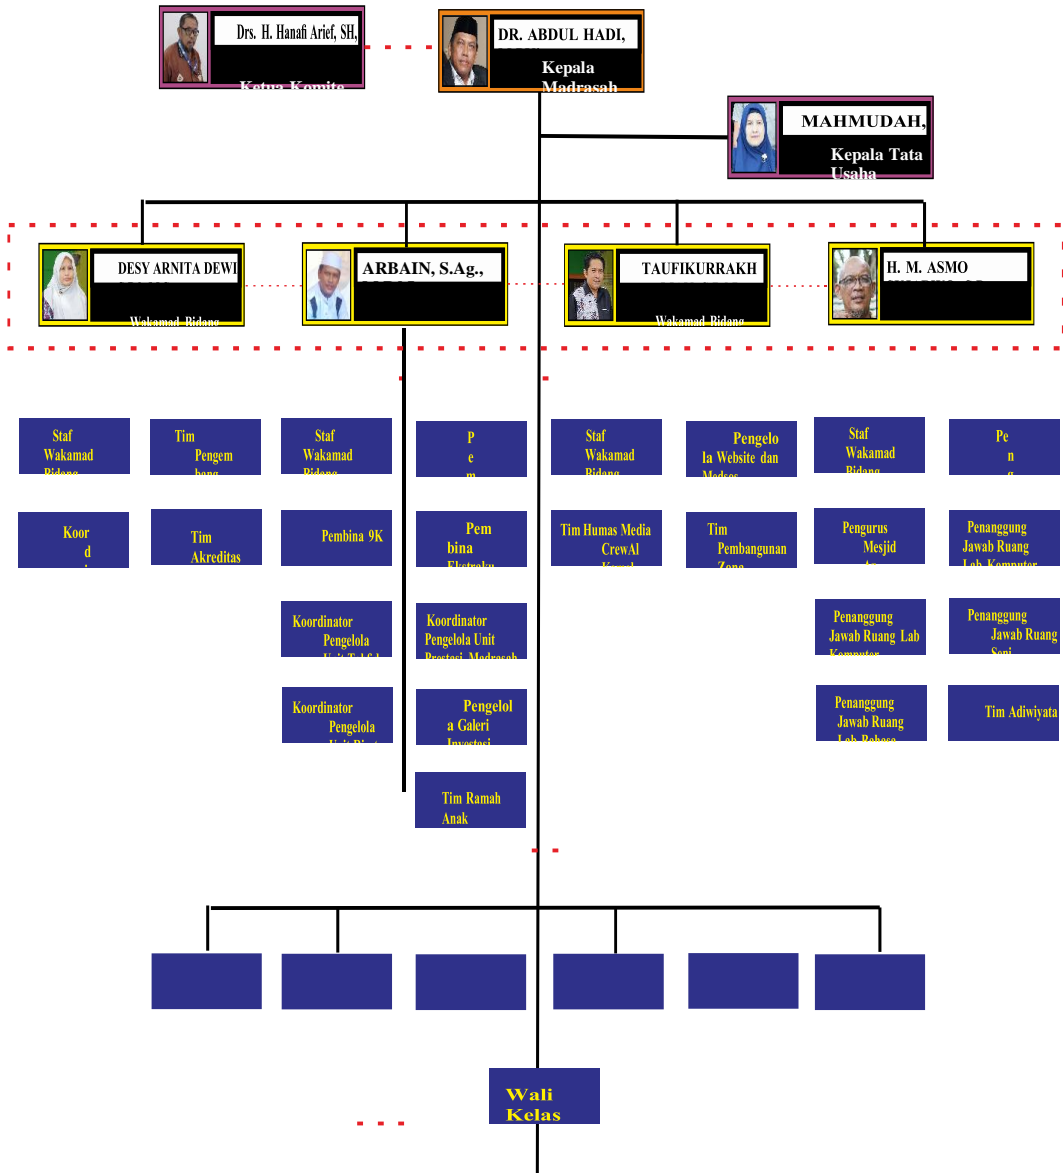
Drs. H. Hanafi Arief, SH,

Ketua Komite

DR. ABDUL HADI,

Kepala Madrasah

MAHMUDAH,

Kepala Tata Usaha

DESY ARNITA DEWI

Wakamad Bidang

ARBAIN, S.Ag.,

TAUFIKURRAKH

Wakamad Bidang

H. M. ASMO

Staf Wakamad Bidang

Tim Pengembang

Staf Wakamad Bidang

P e m

Staf Wakamad Bidang

Pengelola Website dan Medsos

Staf Wakamad Bidang

Pe n g

Koor d

Tim Akreditas

Pembina 9K

Pembina Ekstraku

Tim Humas Media CrewAl Kamal

Tim Pembangunan Zona

Pengurus Mesjid

Penanggung Jawab Ruang Lab Komputer

Koordinator Pengelola Unit

Koordinator Pengelola Unit Prestasi Madrasah

Penanggung Jawab Ruang Lab Komputer

Penanggung Jawab Ruang Seni

Koordinator Pengelola

Pengelola Galeri Investasi

Penanggung Jawab Ruang Lab Bahasa

Tim Adiwiyata

Tim Ramah Anak

Wali Kelas